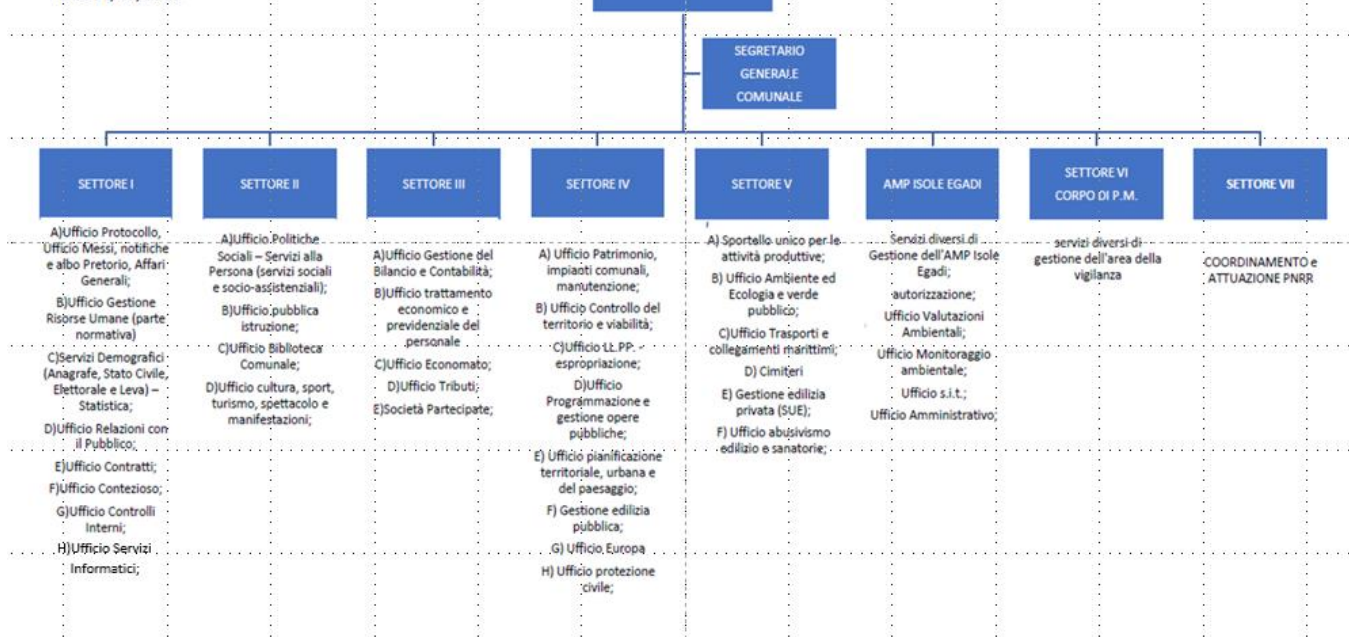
SEGRETARIO GENERALE COMUNALE

SETTORE I

A)Ufficio Protocollo, Ufficio Messi, notifiche e albo Pretorio, Affari Generali;
B)Ufficio Gestione Risorse Umane (parte normativa)
C)Servizi Demografici (Anagrafe, Stato Civile, Elettorale e Leva) – Statistica;
D)Ufficio Relazioni con il Pubblico;
E)Ufficio Contratti;
F)Ufficio Contezioso;
G)Ufficio Controlli Interni;
H)Ufficio Servizi Informatici;

SETTORE II

A)Ufficio Politiche Sociali – Servizi alla Persona (servizi sociali e socio-assistenziali);
B)Ufficio pubblica istruzione;
C)Ufficio Biblioteca Comunale;
D)Ufficio cultura, sport, turismo, spettacolo e manifestazioni;

SETTORE III

A)Ufficio Gestione del Bilancio e Contabilità;
B)Ufficio trattamento economico e previdenziale del personale
C)Ufficio Economato;
D)Ufficio Tributi;
E)Società Partecipate;

SETTORE IV

A) Ufficio Patrimonio, impianti comunali, manutenzione;
B) Ufficio Controllo del territorio e viabilità;
C)Ufficio LL.PP. - espropriazione;
D)Ufficio Programmazione e gestione opere pubbliche;
E) Ufficio pianificazione territoriale, urbana e del paesaggio;
F) Gestione edilizia pubblica;
G) Ufficio Europa
H) Ufficio protezione civile;

SETTORE V

A) Sportello unico per le attività produttive;
B) Ufficio Ambiente ed Ecologia e verde pubblico;
C)Ufficio Trasporti e collegamenti marittimi;
D) Cimiteri
E) Gestione edilizia privata (SUE);
F) Ufficio abusivismo edilizio e sanatorie;

AMP ISOLE EGADI

Servizi diversi di Gestione dell'AMP Isole Egadi;
autorizzazione;
Ufficio Valutazioni Ambientali;
Ufficio Monitoraggio ambientale;
Ufficio s.i.t.;
Ufficio Amministrativo;

SETTORE VI CORPO DI P.M.

servizi diversi di gestione dell'area della vigilanza

SETTORE VII

COORDINAMENTO e ATTUAZIONE PNRR